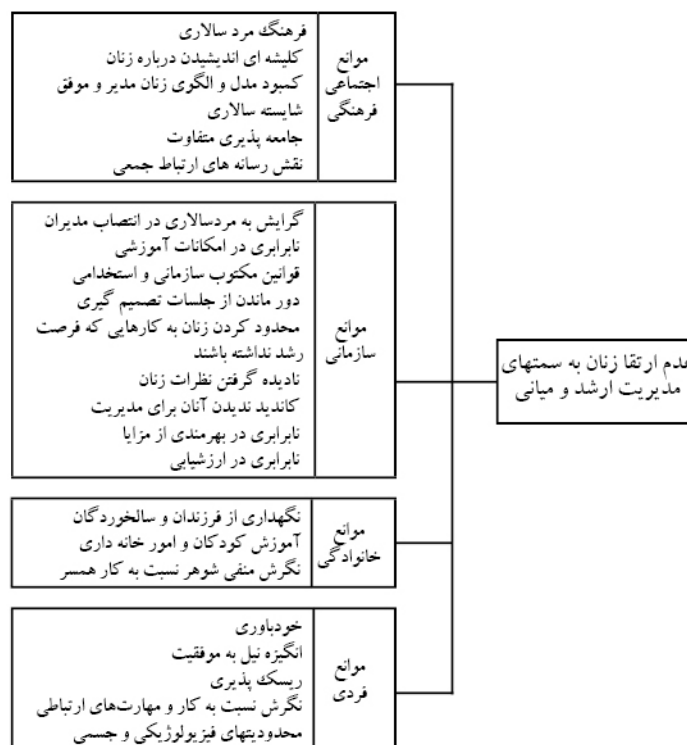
موانع اجتماعی فرهنگی

فرهنگ مرد سالاری
کلیشه ای اندیشیدن درباره زنان
کمبود مدل و الگوی زنان مدیر و موفق
شایسته سالاری
جامعه پذیری متفاوت
نقش رسانه های ارتباط جمعی

موانع سازمانی

گرایش به مردسالاری در انتصاب مدیران
نابرابری در امکانات آموزشی
قوانین مکتوب سازمانی و استخدامی
دور ماندن از جلسات تصمیم گیری
محدود کردن زنان به کارهایی که فرصت رشد نداشته باشند
نادیده گرفتن نظرات زنان
کاندید ندیدن آنان برای مدیریت
نابرابری در بهرمندی از مزایا
نابرابری در ارزشیابی

موانع خانوادگی

نگهداری از فرزندان و سالخوردگان
آموزش کودکان و امور خانه داری
نگرش منفی شوهر نسبت به کار همسر

موانع فردی

خودباوری
انگیزه نیل به موفقیت
ریسک پذیری
نگرش نسبت به کار و مهارت‌های ارتباطی
محدودیتهای فیزیولوژیکی و جسمی

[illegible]دم ارتقا زنان به سمتهای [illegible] مدیریت ارشد و میانی